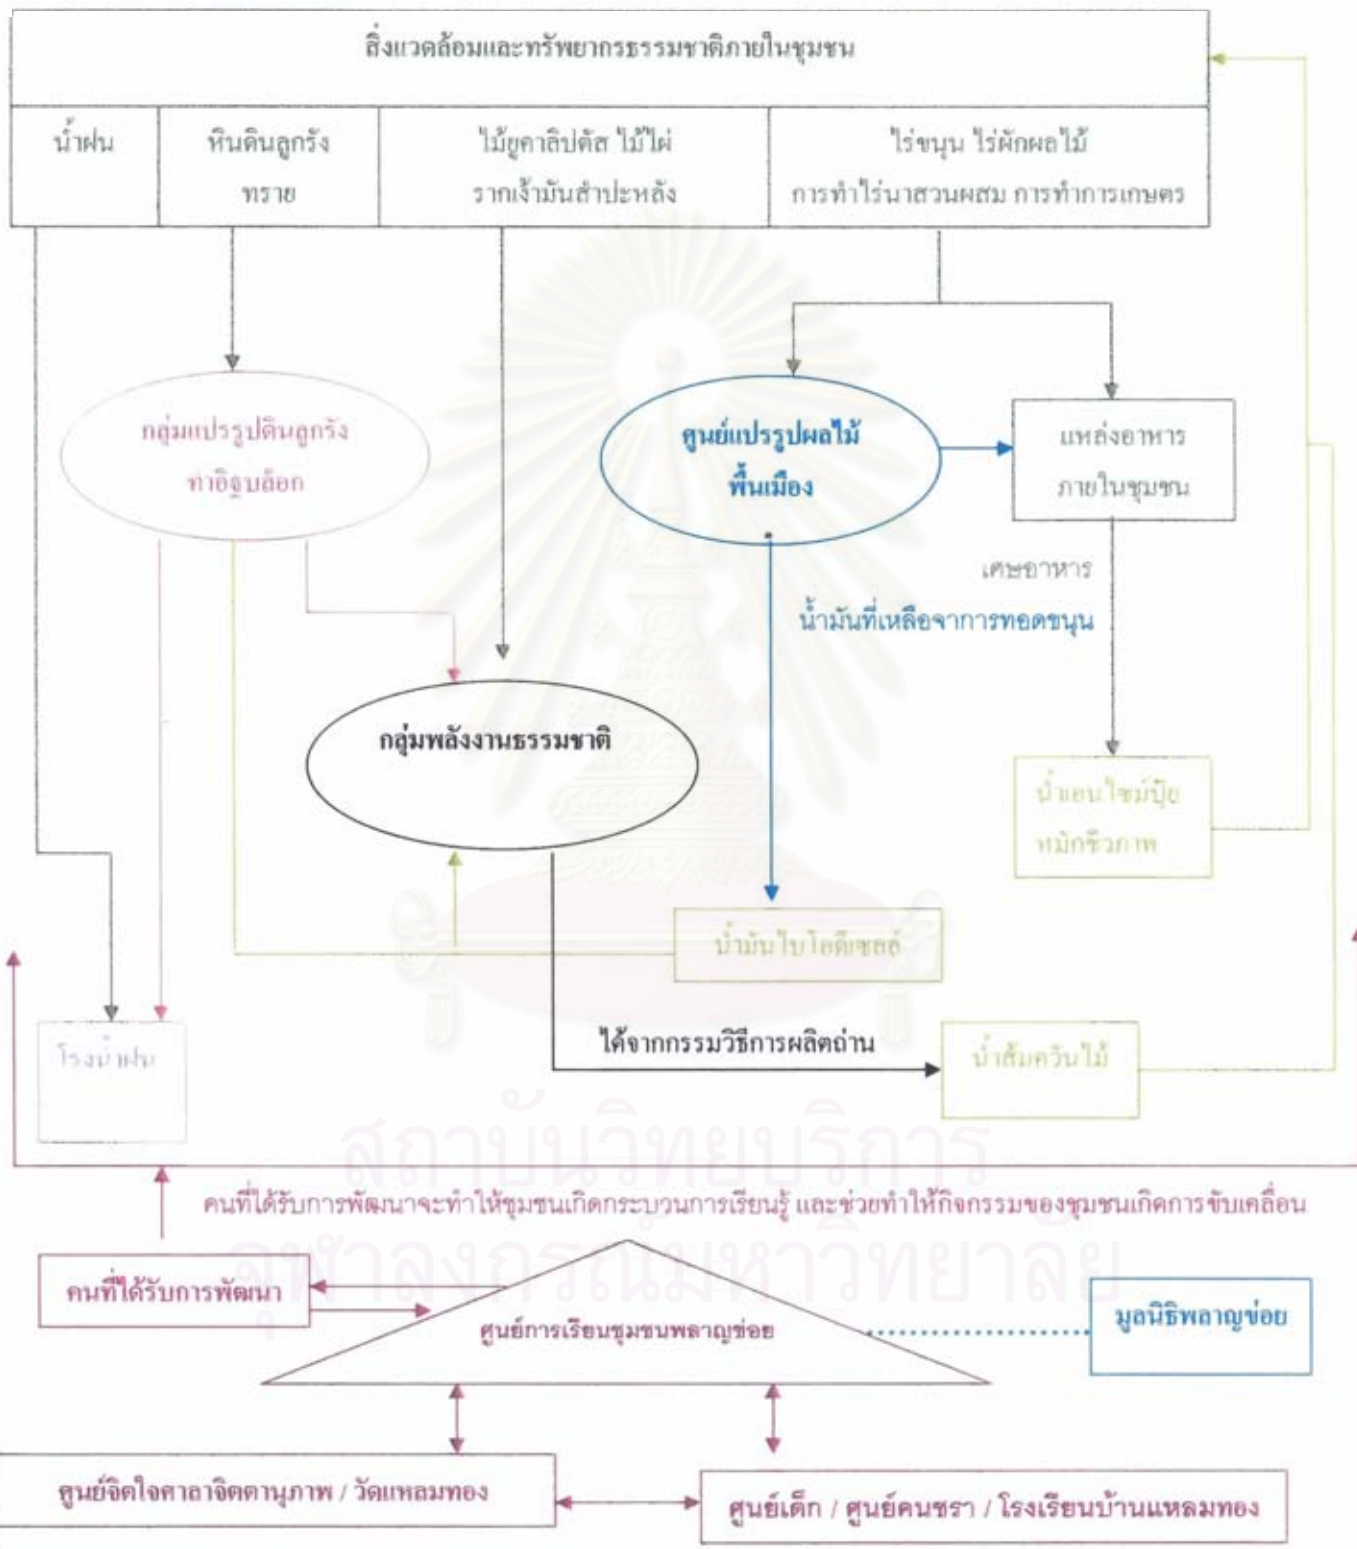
สิ่งแวดล้อมและทรัพยากรธรรมชาติภายในชุมชน

น้ำฝน

หินดินลูกรัง ทราย

ไม้ยูคาลิปตัส ไม้ไผ่ รากเง้ามันสำปะหลัง

ไร่ขนุน ไร่ผักผลไม้ การทำไร่นาสวนผสม การทำการเกษตร

กลุ่มแปรรูปดินลูกรัง ทำอิฐบล็อก

ศูนย์แปรรูปผลไม้พื้นเมือง

แหล่งอาหาร ภายในชุมชน

เศษอาหาร

น้ำมันที่เหลือจากการทอดขนุน

กลุ่มพลังงานธรรมชาติ

น้ำหอมไขมันปุ๋ย หมักชีวภาพ

น้ำมันไบโอดีเซล

โรงน้ำฝน

ได้จากกรรมวิธีการผลิตถ่าน

น้ำส้มควันไม้

สถาบันวิทยบริการ

คนที่ได้รับการพัฒนาจะทำให้ชุมชนเกิดกระบวนการเรียนรู้ และช่วยทำให้กิจกรรมของชุมชนเกิดการขับเคลื่อน

จุฬาลงกรณ์มหาวิทยาลัย

คนที่ได้รับการพัฒนา

ศูนย์การเรียนชุมชนพลาญข่อย

มูลนิธิพลาญข่อย

ศูนย์จิตใจศาลาจิตตานุภาพ / วัดแหลมทอง

ศูนย์เด็ก / ศูนย์คนชรา / โรงเรียนบ้านแหลมทอง